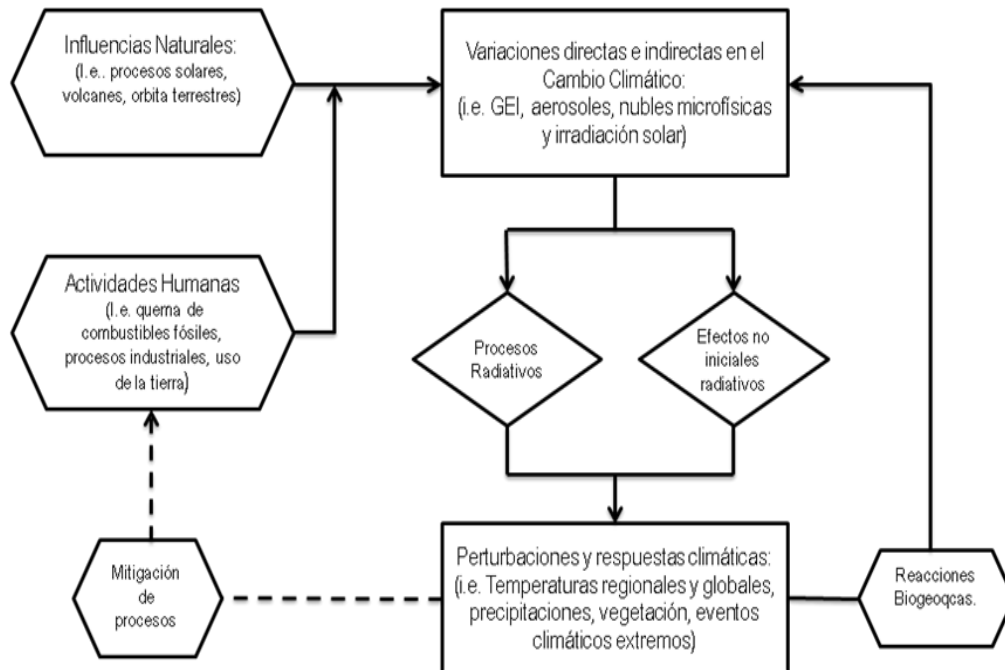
Influencias Naturales:
(I.e.. procesos solares, volcanes, orbita terrestres)

Variaciones directas e indirectas en el Cambio Climático:
(i.e. GEI, aerosoles, nubles microfísicas y irradiación solar)

Actividades Humanas
(I.e. quema de combustibles fósiles, procesos industriales, uso de la tierra)

Procesos Radiativos

Efectos no iniciales radiativos

Mitigación de procesos

Perturbaciones y respuestas climáticas:
(i.e. Temperaturas regionales y globales, precipitaciones, vegetación, eventos climáticos extremos)

Reacciones Biogeoqcas.